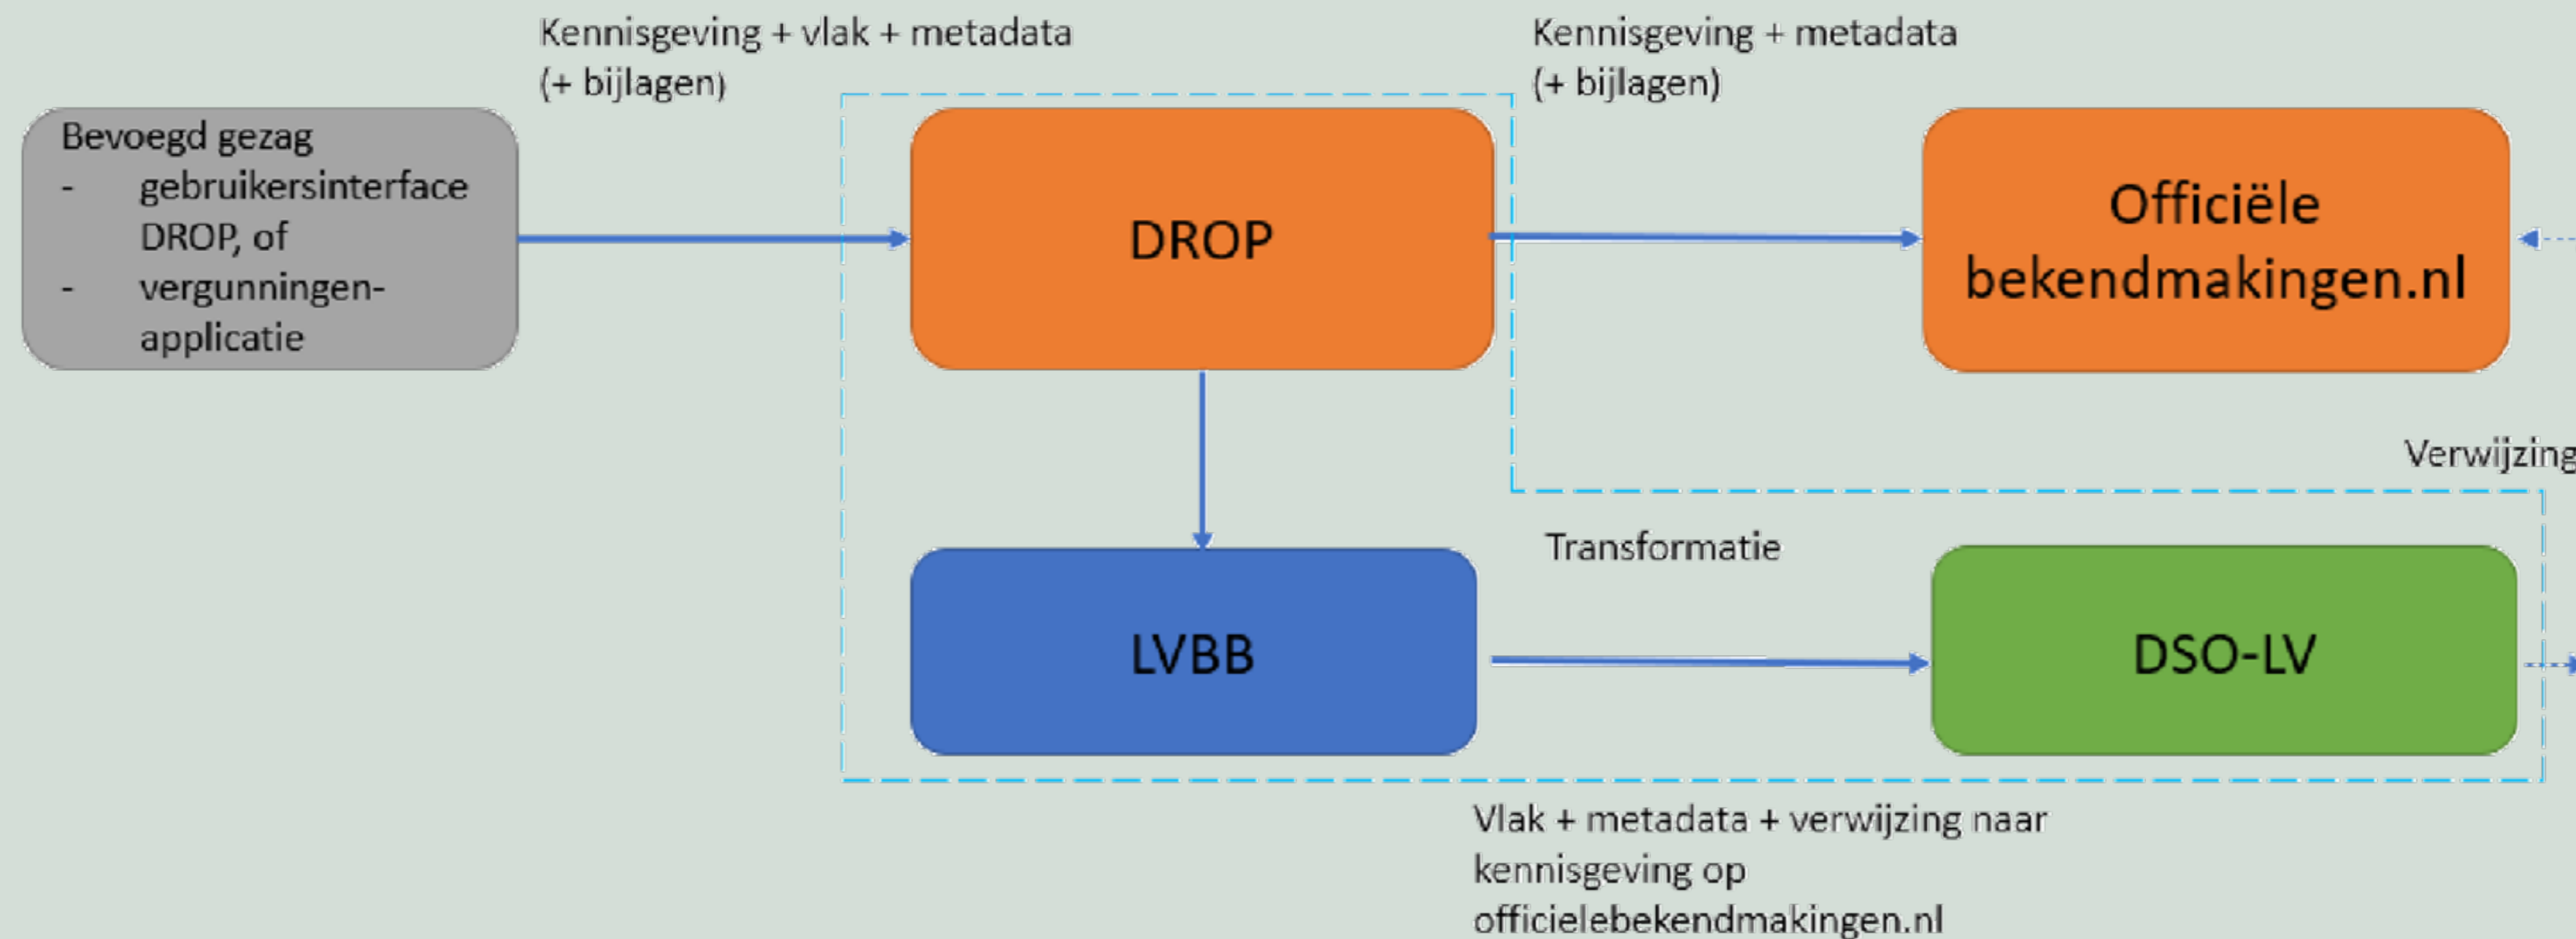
Kennisgeving + vlak + metadata (+ bijlagen)

Kennisgeving + metadata (+ bijlagen)

Bevoegd gezag
- gebruikersinterface DROP, of
- vergunningen-applicatie

DROP

Officiële bekendmakingen.nl

Verwijzing

Transformatie

LVBB

DSO-LV

Vlak + metadata + verwijzing naar kennisgeving op officielebekendmakingen.nl